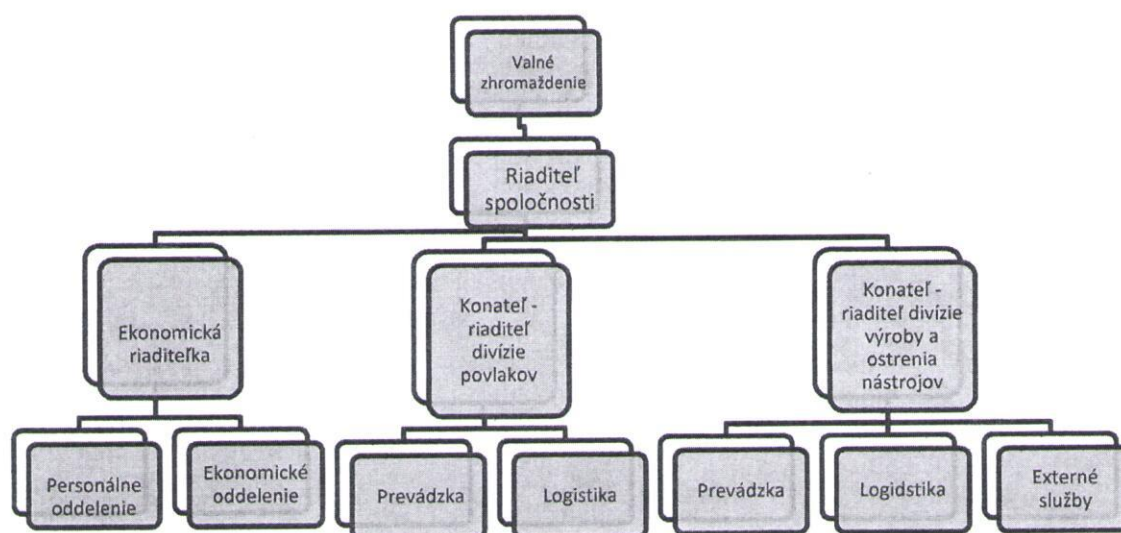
Valné zhromaždenie

Riaditeľ spoločnosti

Ekonomická riaditeľka

Konateľ - riaditeľ divízie povlakov

Konateľ - riaditeľ divízie výroby a ostrenia nástrojov

Personálne oddelenie

Ekonomické oddelenie

Prevádzka

Logistika

Prevádzka

Logidstika

Externé služby